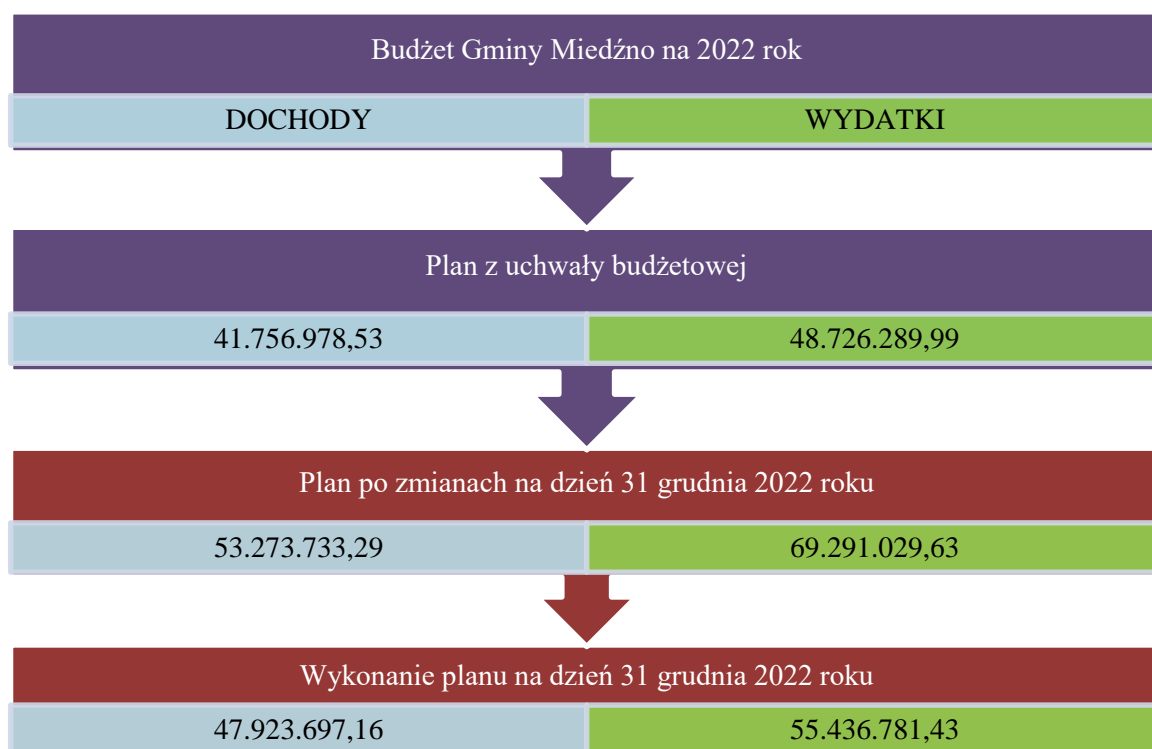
Budżet Gminy Miedźno na 2022 rok

DOCHODY

WYDATKI

Plan z uchwały budżetowej

41.756.978,53

48.726.289,99

Plan po zmianach na dzień 31 grudnia 2022 roku

53.273.733,29

69.291.029,63

Wykonanie planu na dzień 31 grudnia 2022 roku

47.923.697,16

55.436.781,43